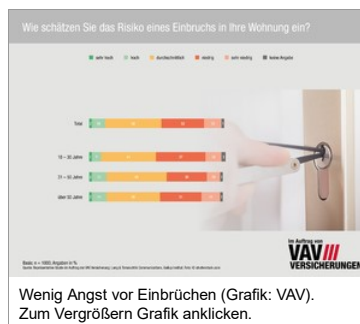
Wie schätzen Sie das Risiko eines Einbruchs in Ihre Wohnung ein?

sehr hoch | hoch | durchschnittlich | niedrig | sehr niedrig | keine Angabe

Total

18 – 30 Jahre

31 – 50 Jahre

über 50 Jahre

Basis: n = 1000; Angaben in %

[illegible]

Im Auftrag von
VAV
VERSICHERUNGEN

Wenig Angst vor Einbrüchen (Grafik: VAV). Zum Vergrößern Grafik anklicken.